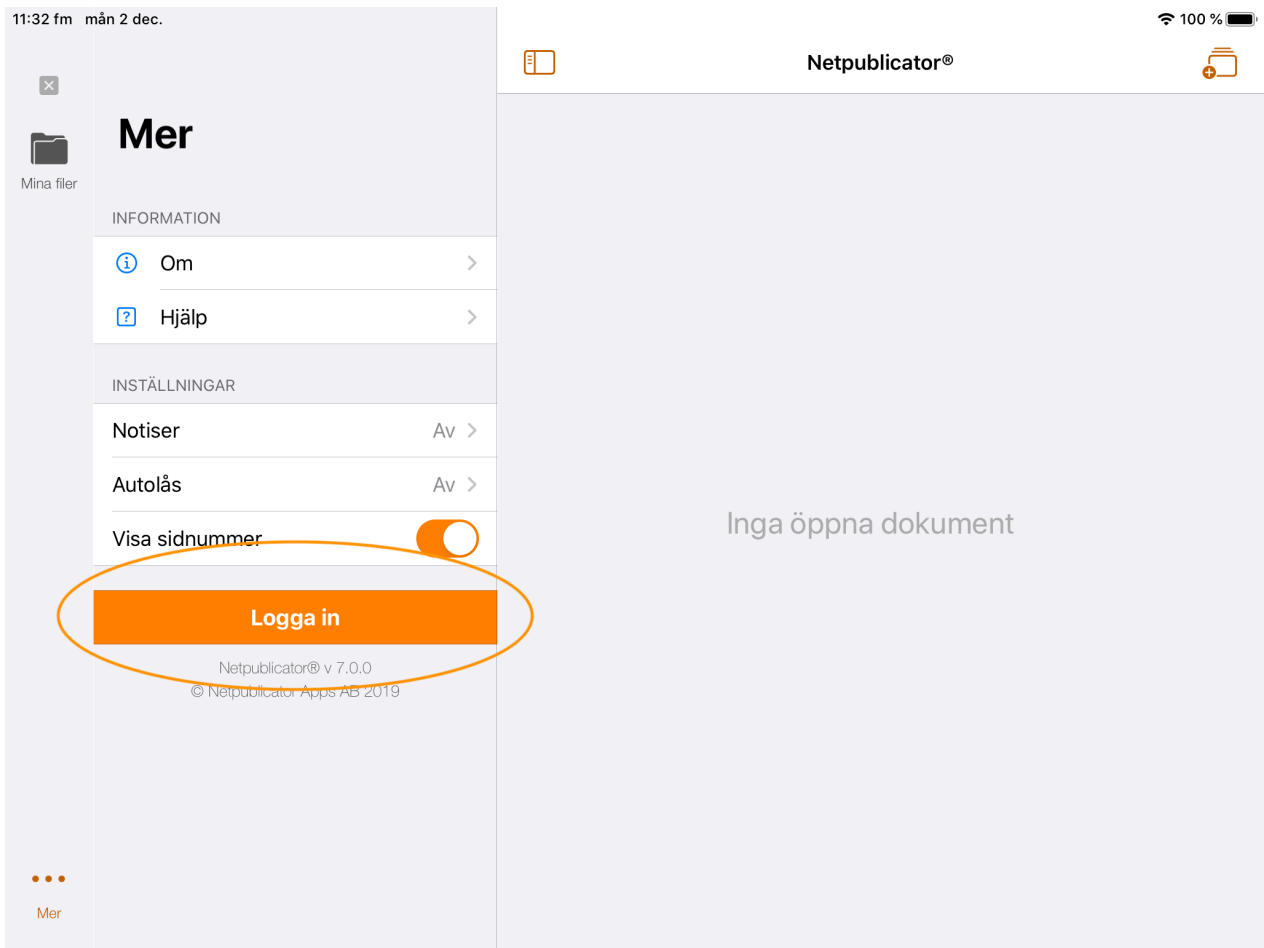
11:32 fm mån 2 dec.

100 %

Mina filer

Mer

INFORMATION

Om

Hjälp

INSTÄLLNINGAR

Notiser Av

Autolås Av

Visa sidnummer

Logga in

Netpublicator® v 7.0.0
© Netpublicator Apps AB 2019

Mer

Netpublicator®

Inga öppna dokument